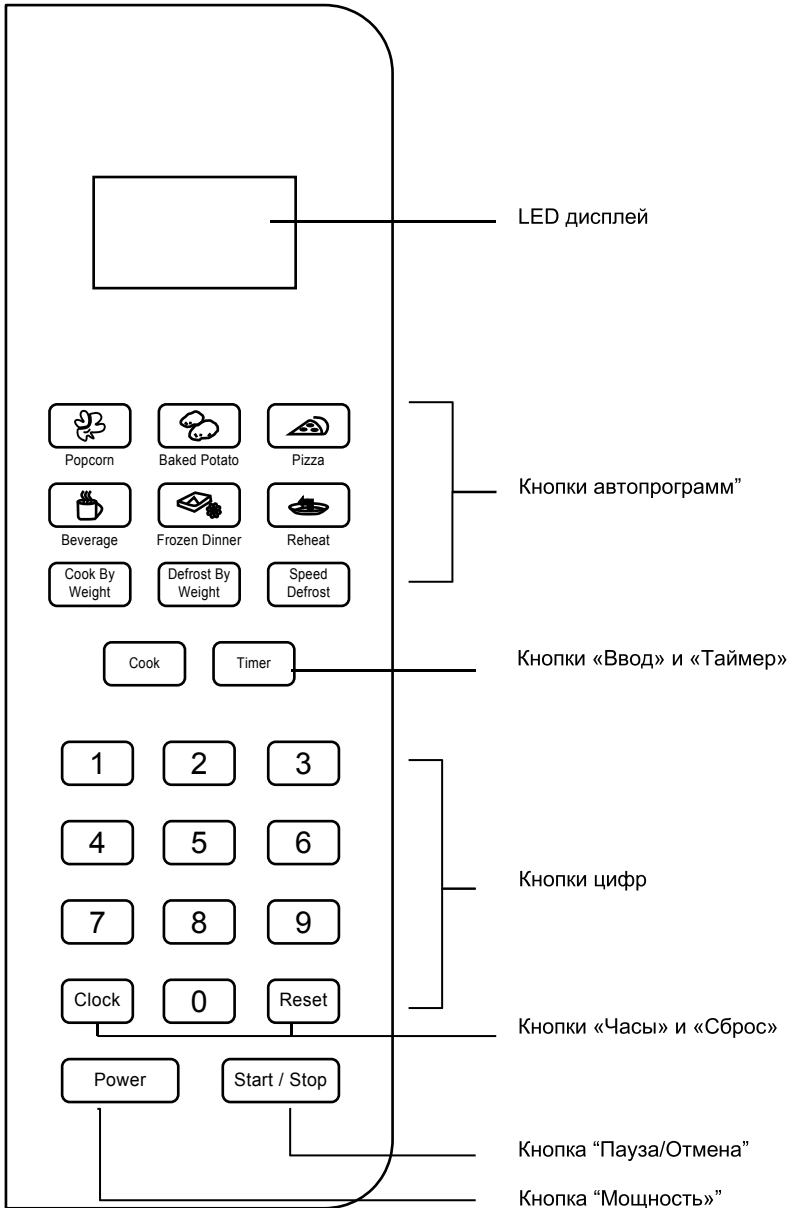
LED дисплей

Popcorn
Baked Potato
Pizza

Beverage
Frozen Dinner
Reheat

Cook By Weight
Defrost By Weight
Speed Defrost

Кнопки автопрограмм”

Cook
Timer

Кнопки «Ввод» и «Таймер»

1
2
3
4
5
6
7
8
9

Кнопки цифр

Clock
0
Reset

Кнопки «Часы» и «Сброс»

Power
Start / Stop

Кнопка “Пауза/Отмена”

Кнопка “Мощность»”